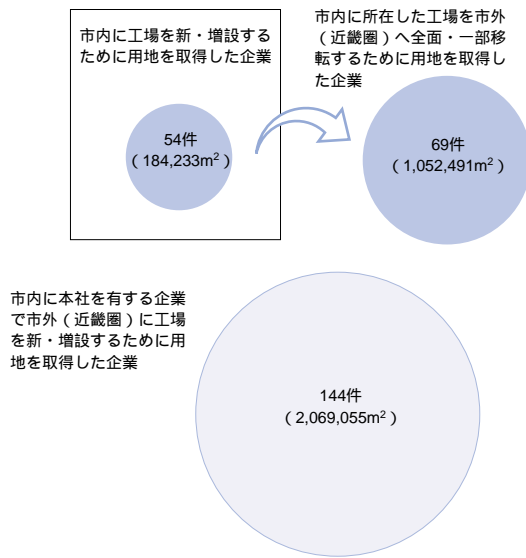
市内に工場を新・増設するために用地を取得した企業

54件
（184,233m$^2$）

市内に所在した工場を市外（近畿圏）へ全面・一部移転するために用地を取得した企業

69件
（1,052,491m$^2$）

市内に本社を有する企業で市外（近畿圏）に工場を新・増設するために用地を取得した企業

144件
（2,069,055m$^2$）